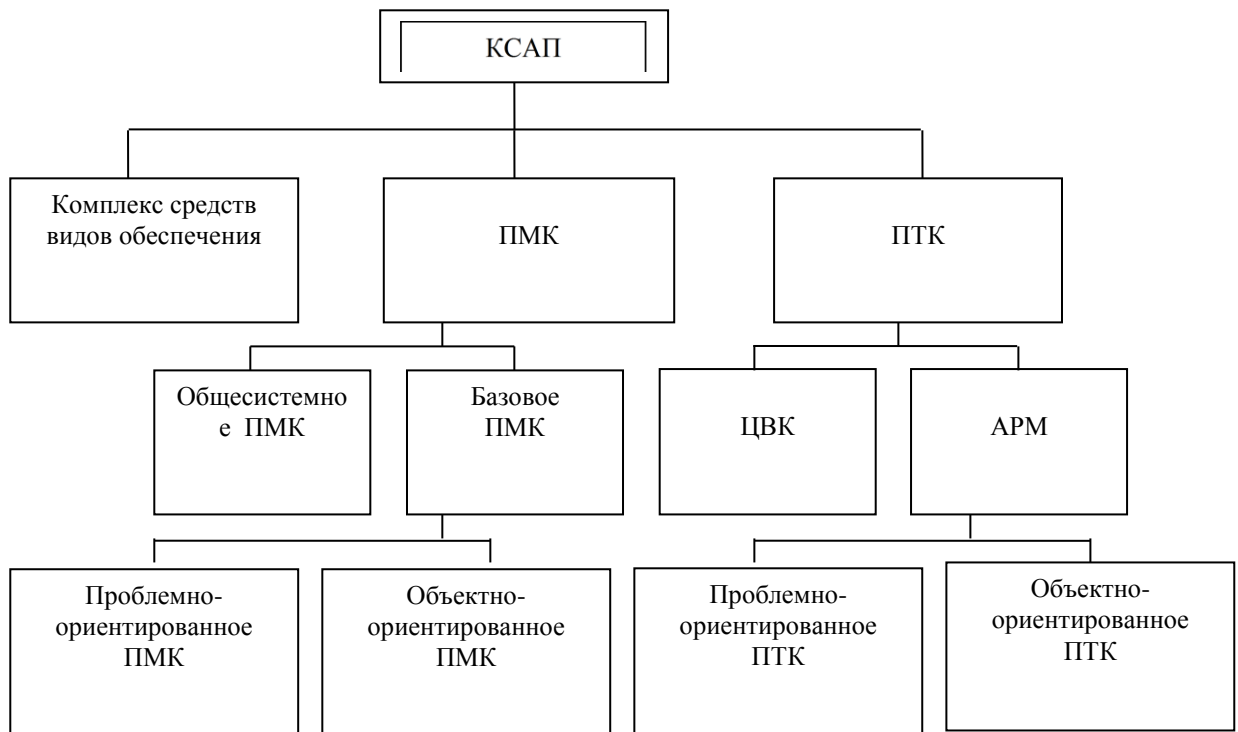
КСАП

Комплекс средств видов обеспечения

ПМК

ПТК

Общесистемно е ПМК

Базовое ПМК

ЦВК

АРМ

Проблемно-ориентированное ПМК

Объектно-ориентированное ПМК

Проблемно-ориентированное ПТК

Объектно-ориентированное ПТК